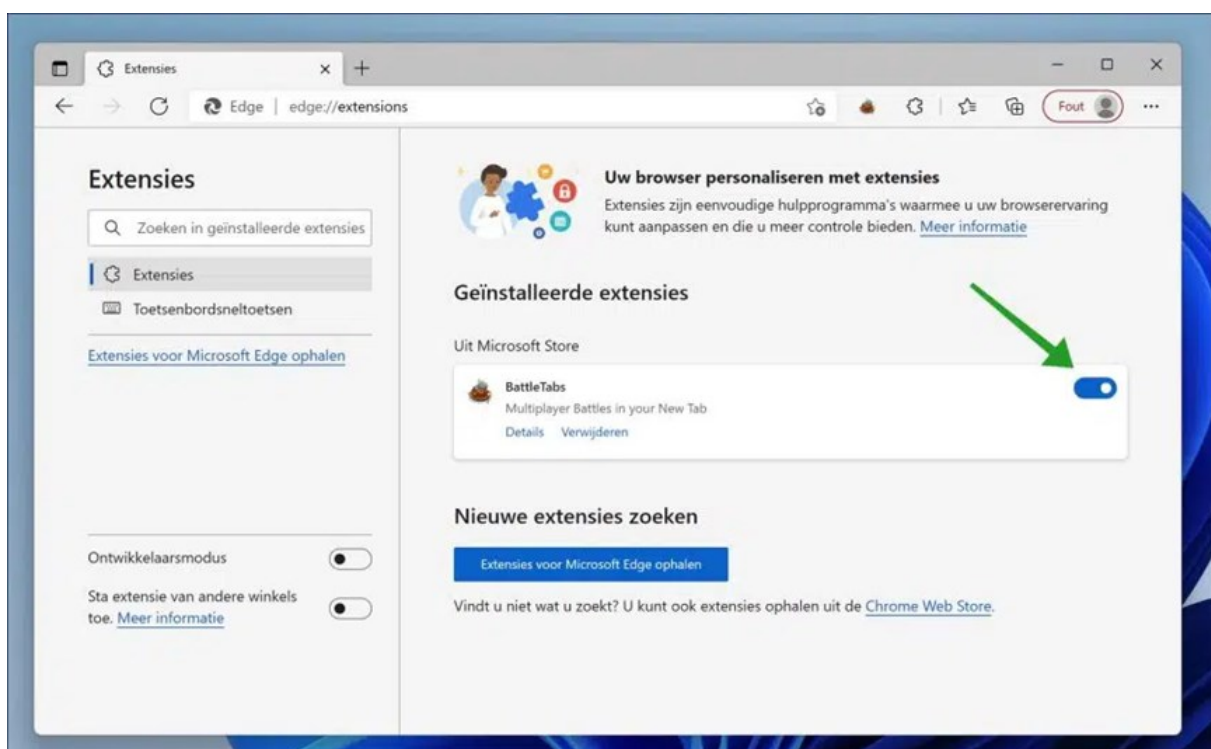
Extensies

Edge | edge://extensions

Fout

Extensies

Zoeken in geïnstalleerde extensies

Extensies

Toetsenbordsneltoetsen

Extensies voor Microsoft Edge ophalen

Ontwikkelaarsmodus

Sta extensie van andere winkels toe. Meer informatie

Uw browser personaliseren met extensies

Extensies zijn eenvoudige hulpprogramma's waarmee u uw browserervaring kunt aanpassen en die u meer controle bieden. Meer informatie

Geïnstalleerde extensies

Uit Microsoft Store

BattleTabs

Multiplayer Battles in your New Tab

Details Verwijderen

Nieuwe extensies zoeken

Extensies voor Microsoft Edge ophalen

Vindt u niet wat u zoekt? U kunt ook extensies ophalen uit de Chrome Web Store.